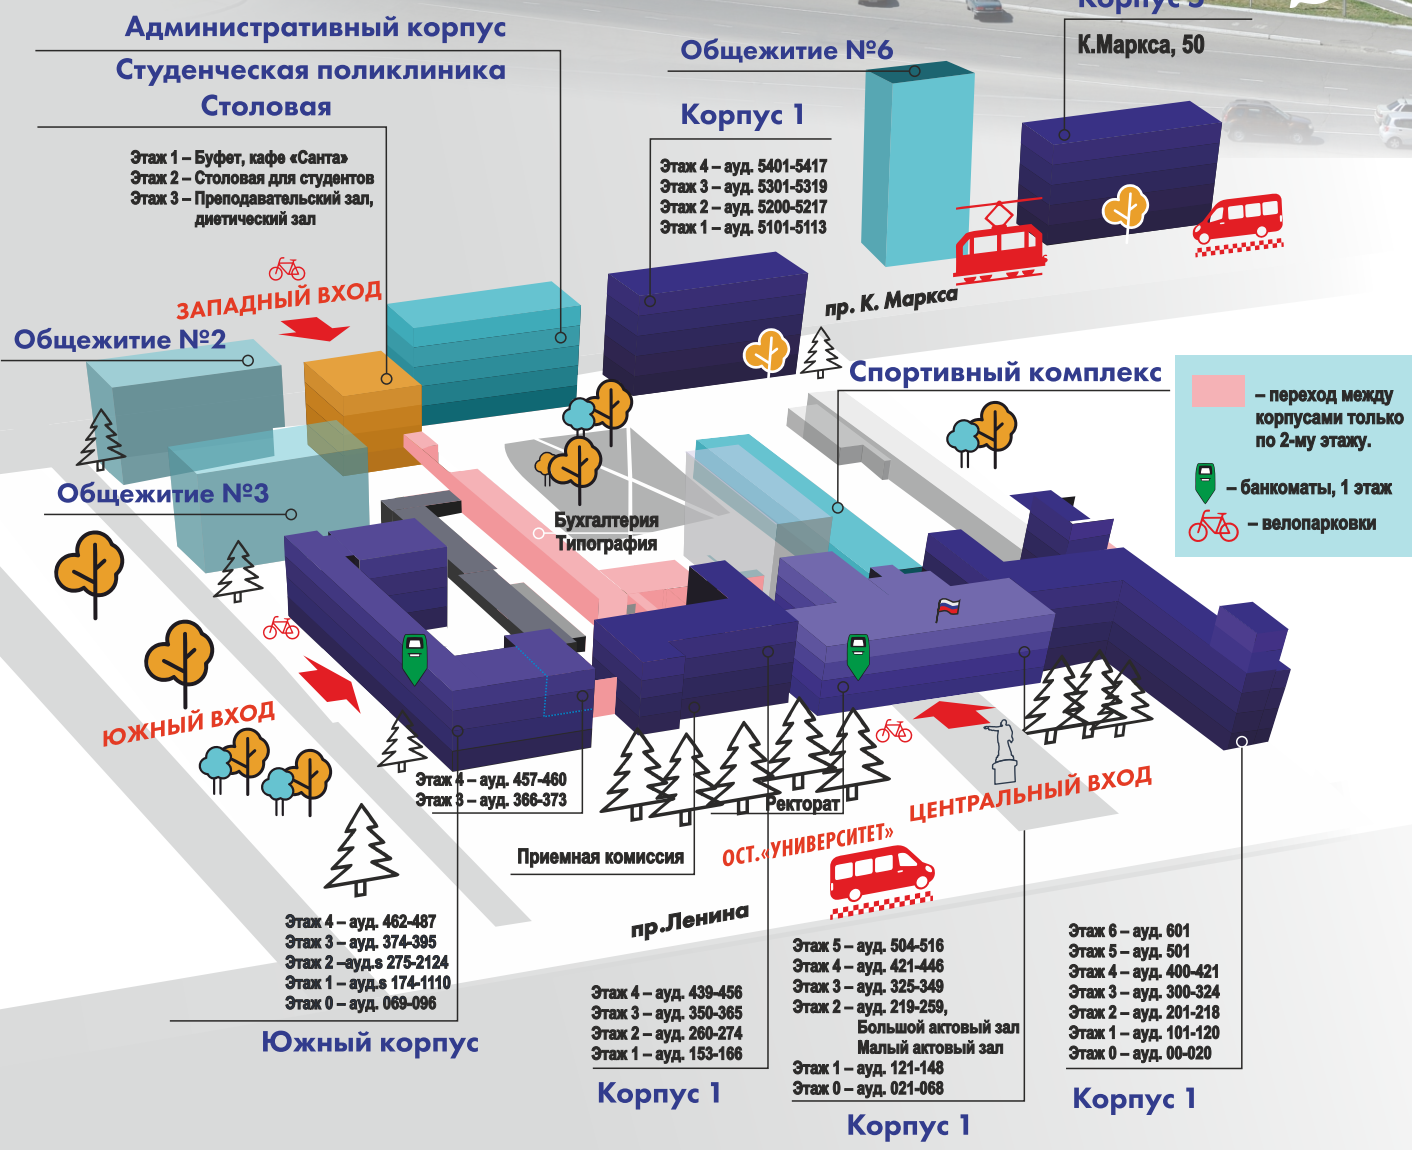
Административный корпус
Студенческая поликлиника
Столовая

Этаж 1 – Буфет, кафе «Санта»
Этаж 2 – Столовая для студентов
Этаж 3 – Преподавательский зал, диетический зал

Общежитие №6

Корпус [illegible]
К.Маркса, 50

Корпус 1
Этаж 4 – ауд. 5401-5417
Этаж 3 – ауд. 5301-5319
Этаж 2 – ауд. 5200-5217
Этаж 1 – ауд. 5101-5113

ЗАПАДНЫЙ ВХОД
Общежитие №2
пр. К. Маркса
Спортивный комплекс

– переход между корпусами только по 2-му этажу.
– банкоматы, 1 этаж
– велопарковки

Общежитие №3
Бухгалтерия
Типография

ЮЖНЫЙ ВХОД
Этаж 4 – ауд. 457-460
Этаж 3 – ауд. 366-373
Ректорат
ЦЕНТРАЛЬНЫЙ ВХОД
Приемная комиссия
ОСТ.«УНИВЕРСИТЕТ»
пр.Ленина

Этаж 4 – ауд. 462-487
Этаж 3 – ауд. 374-395
Этаж 2 –ауд.s 275-2124
Этаж 1 – ауд.s 174-1110
Этаж 0 – ауд. 069-096
Южный корпус

Этаж 4 – ауд. 439-456
Этаж 3 – ауд. 350-365
Этаж 2 – ауд. 260-274
Этаж 1 – ауд. 153-166
Корпус 1

Этаж 5 – ауд. 504-516
Этаж 4 – ауд. 421-446
Этаж 3 – ауд. 325-349
Этаж 2 – ауд. 219-259, Большой актовый зал Малый актовый зал
Этаж 1 – ауд. 121-148
Этаж 0 – ауд. 021-068
Корпус 1

Этаж 6 – ауд. 601
Этаж 5 – ауд. 501
Этаж 4 – ауд. 400-421
Этаж 3 – ауд. 300-324
Этаж 2 – ауд. 201-218
Этаж 1 – ауд. 101-120
Этаж 0 – ауд. 00-020
Корпус 1